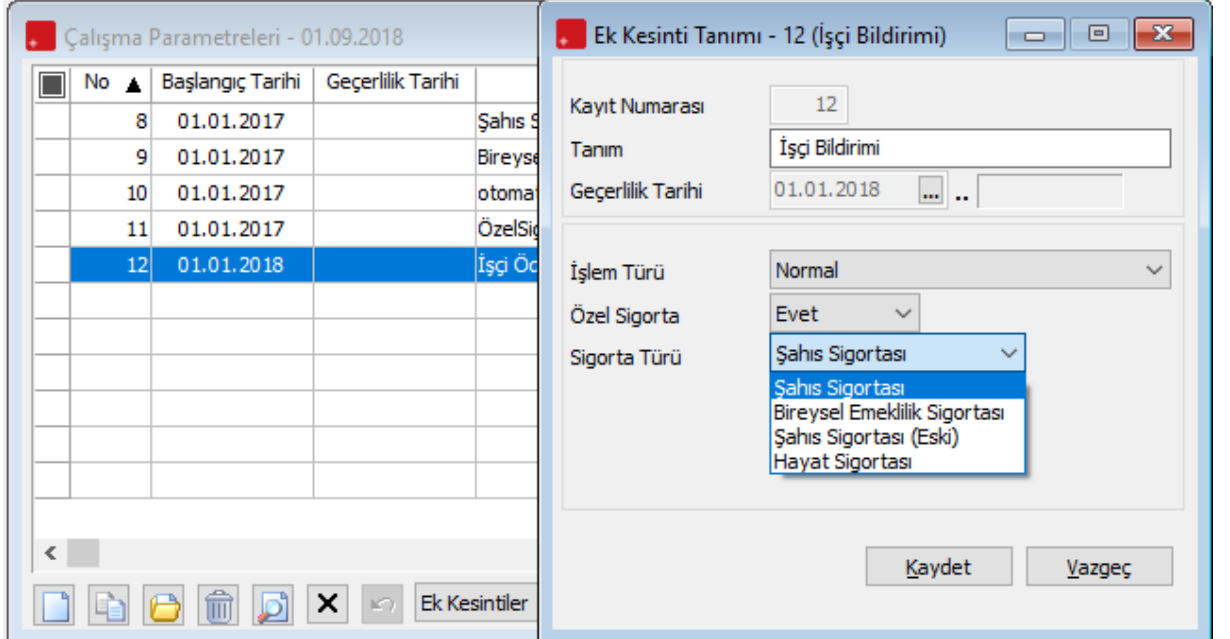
Çalışma Parametreleri - 01.09.2018

| No ▲ | Başlangıç Tarihi | Geçerlilik Tarihi | |
|---|---|---|---|
| 8 | 01.01.2017 | | Şahıs S |
| 9 | 01.01.2017 | | Bireyse |
| 10 | 01.01.2017 | | otomat |
| 11 | 01.01.2017 | | ÖzelSig |
| 12 | 01.01.2018 | | İşçi Öc |

Ek Kesintiler

Ek Kesinti Tanımı - 12 (İşçi Bildirimi)

Kayıt Numarası 12
Tanım İşçi Bildirimi
Geçerlilik Tarihi 01.01.2018 ... ..

İşlem Türü Normal
Özel Sigorta Evet
Sigorta Türü Şahıs Sigortası

Şahıs Sigortası
Bireysel Emeklilik Sigortası
Şahıs Sigortası (Eski)
Hayat Sigortası

Kaydet
Vazgeç